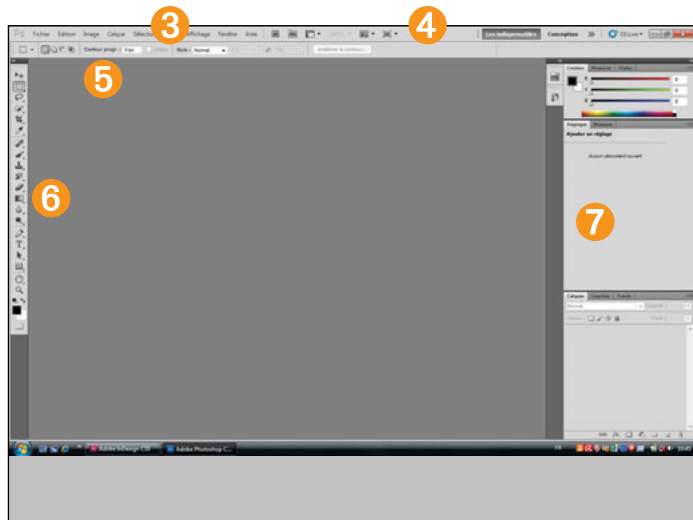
Ps Fichier Edition Image Calque Sélection Affichage Fenêtre Aide

3

4

Les indispensables Conception » CS Live

Contour progr. : 0 px Lissage Style : Normal Améliorer le contour...

5

6

Couleur Nuancier Styles

R 0
V 0
B 0

Réglages Masques

Ajouter un réglage

Aucun document ouvert

7

Calques Couches Tracés

Normal Opacité :

Verrou : Fond :

Adobe InDesign CS5 Adobe Photoshop C...

FR 10:45